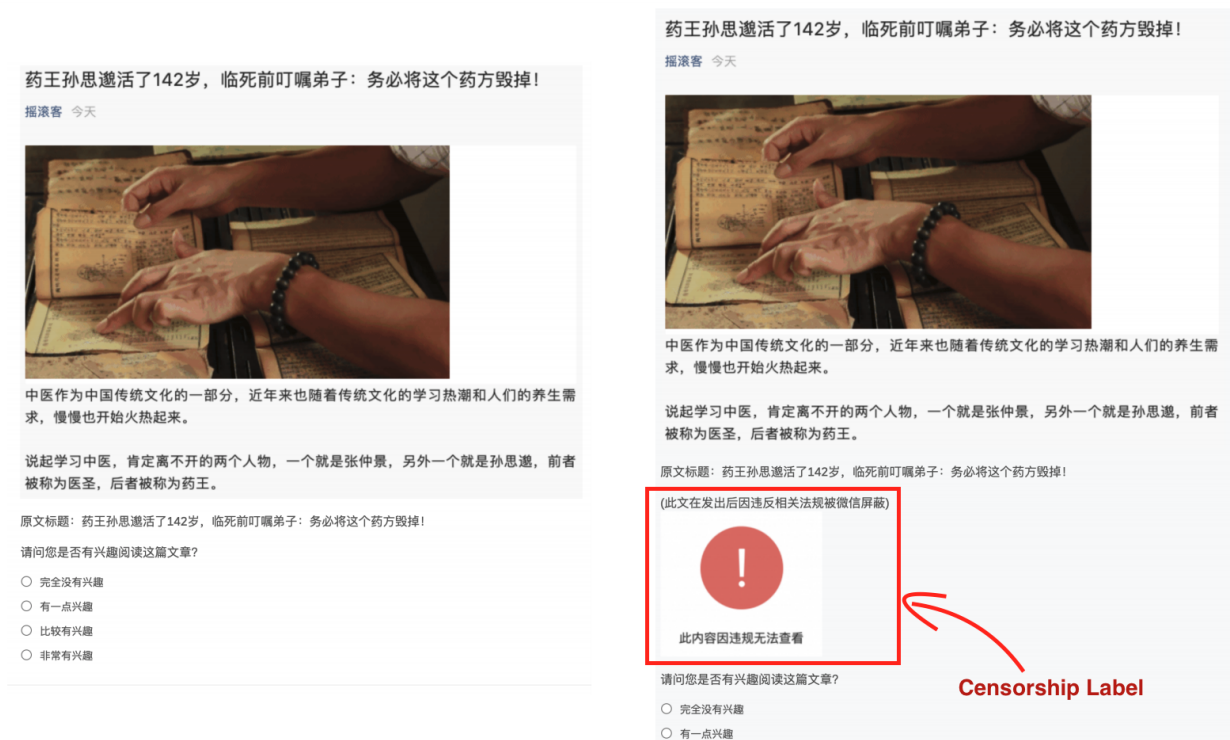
药王孙思邈活了142岁，临死前叮嘱弟子：务必将这个药方毁掉！

摇滚客 今天

中医作为中国传统文化的一部分，近年来也随着传统文化的学习热潮和人们的养生需求，慢慢也开始火热起来。

说起学习中医，肯定离不开的两个人物，一个就是张仲景，另外一个就是孙思邈，前者被称为医圣，后者被称为药王。

原文标题：药王孙思邈活了142岁，临死前叮嘱弟子：务必将这个药方毁掉！

请问您是否有兴趣阅读这篇文章？

完全没有兴趣

有一点兴趣

比较有兴趣

非常有兴趣

药王孙思邈活了142岁，临死前叮嘱弟子：务必将这个药方毁掉！

摇滚客 今天

中医作为中国传统文化的一部分，近年来也随着传统文化的学习热潮和人们的养生需求，慢慢也开始火热起来。

说起学习中医，肯定离不开的两个人物，一个就是张仲景，另外一个就是孙思邈，前者被称为医圣，后者被称为药王。

原文标题：药王孙思邈活了142岁，临死前叮嘱弟子：务必将这个药方毁掉！

(此文在发出后因违反相关法规被微信屏蔽)

!

此内容因违规无法查看

Censorship Label

请问您是否有兴趣阅读这篇文章？

完全没有兴趣

有一点兴趣